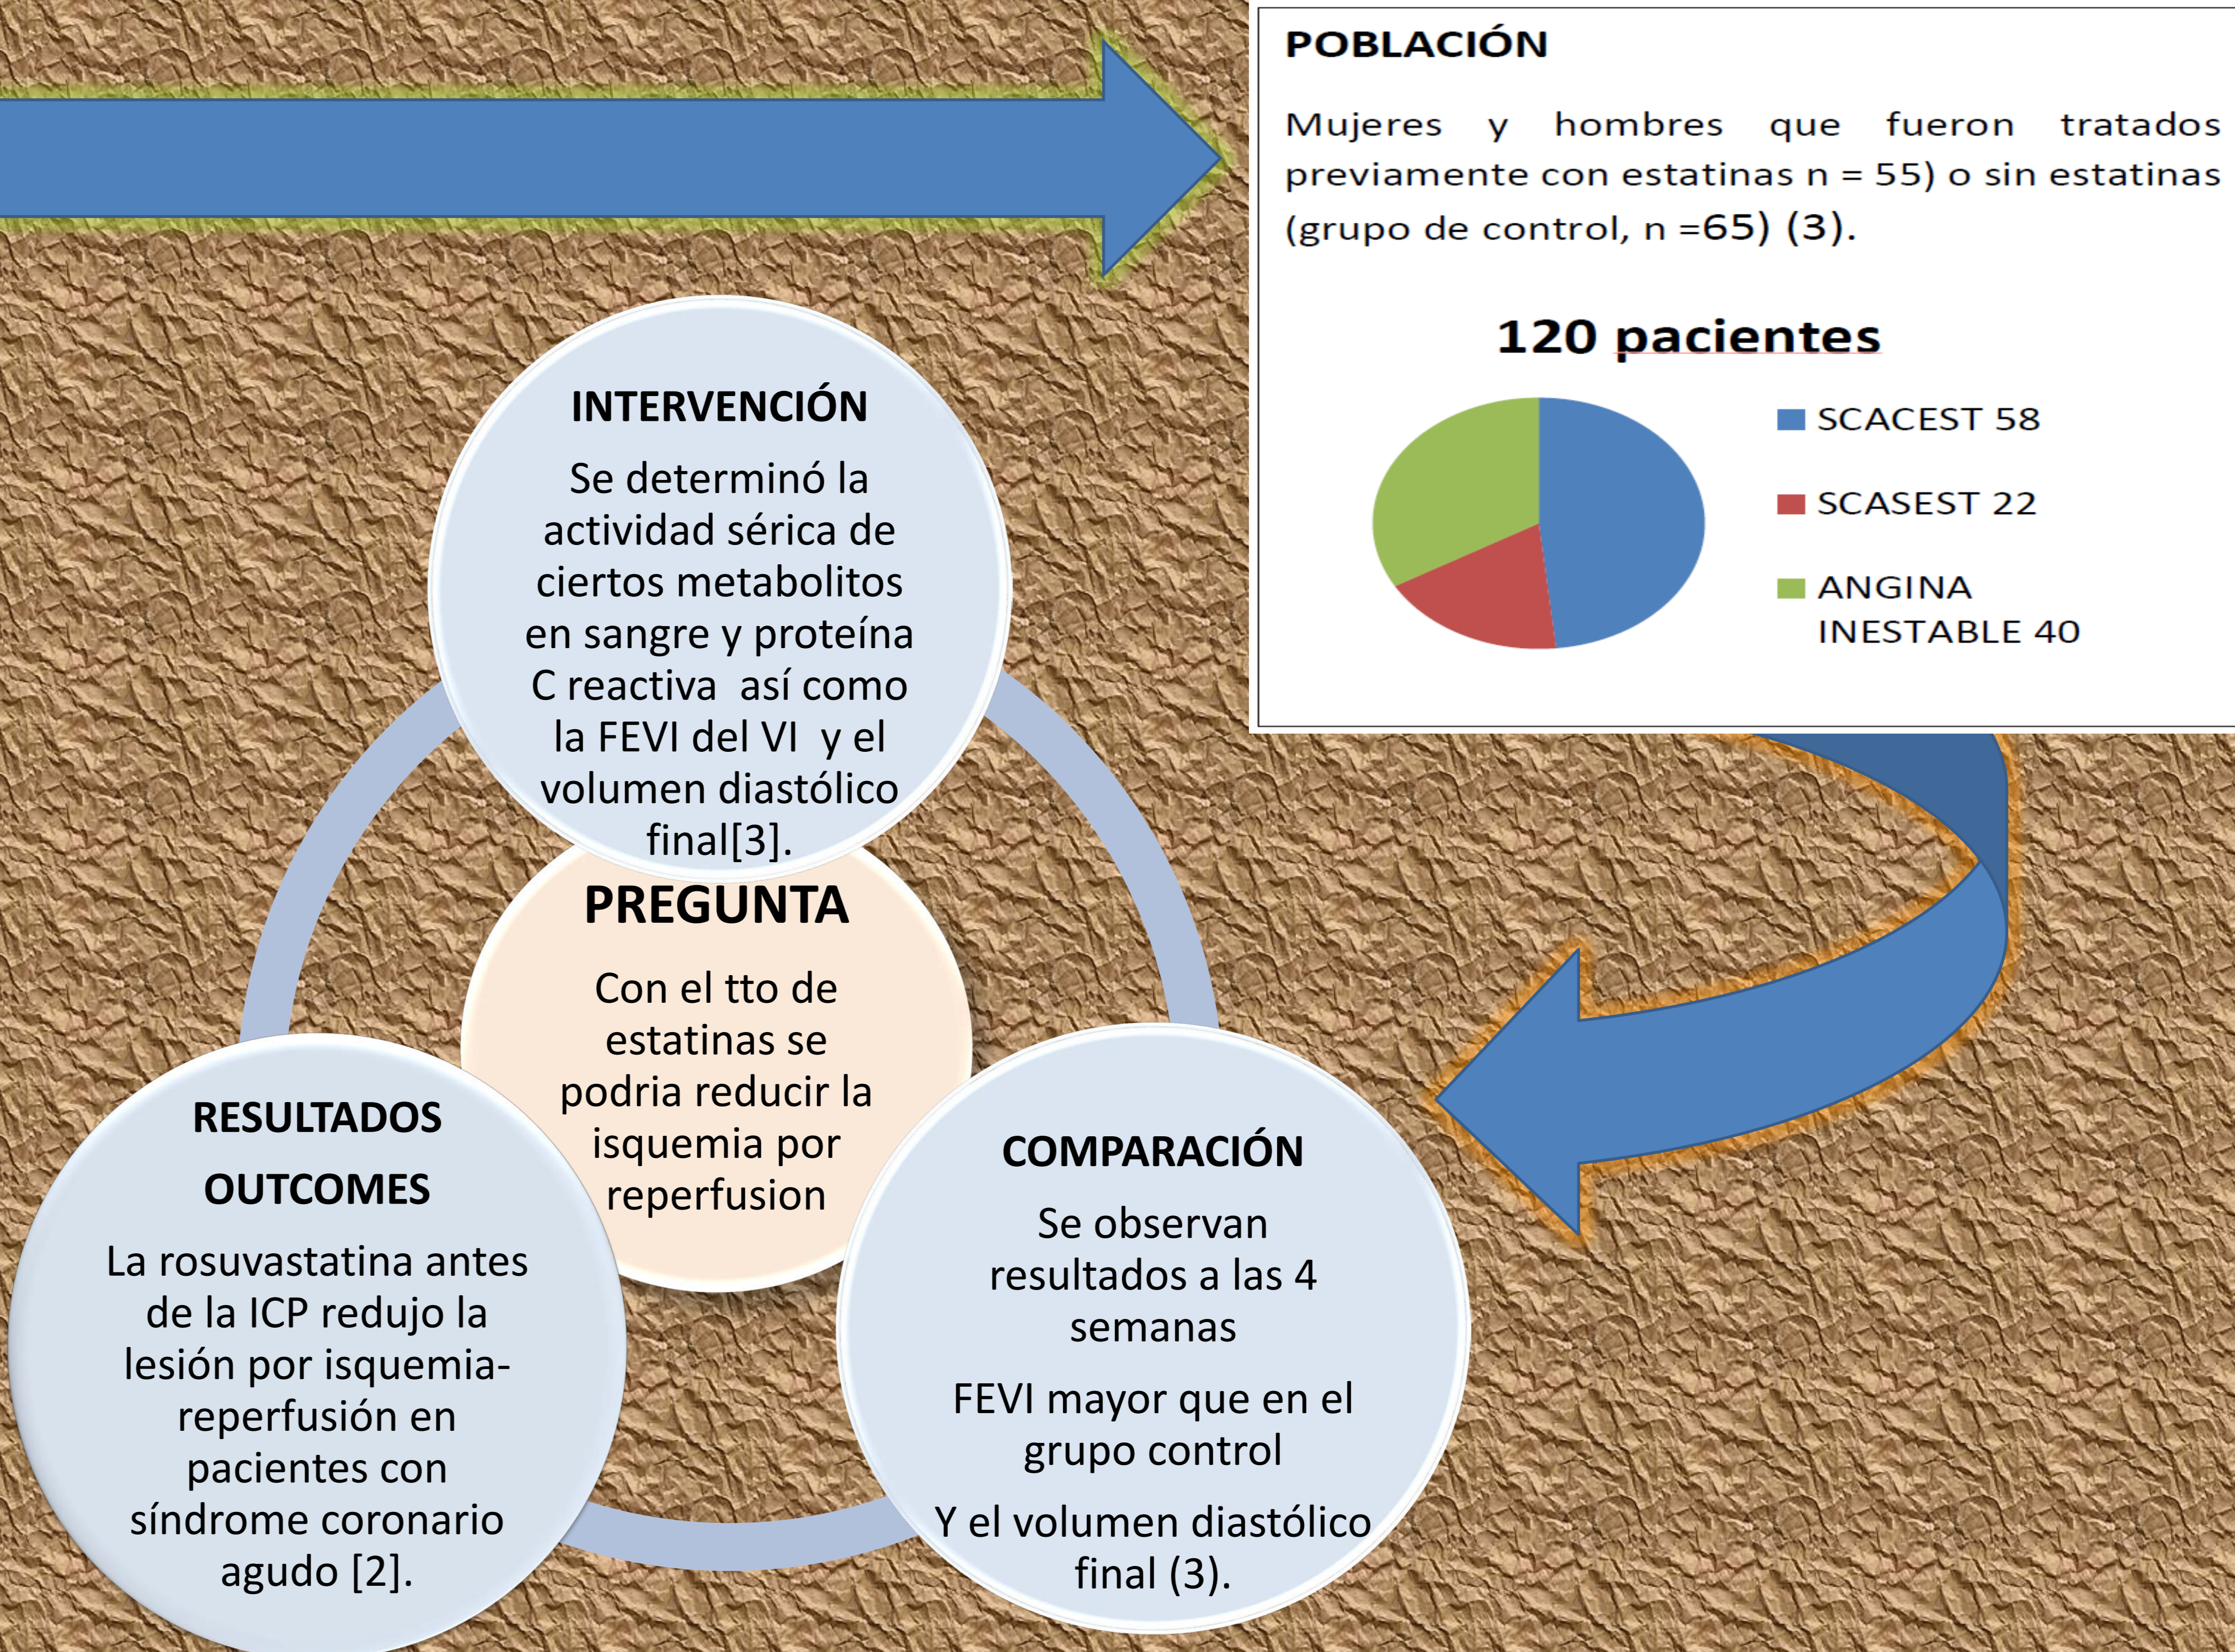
POBLACIÓN

Mujeres y hombres que fueron tratados previamente con estatinas n = 55) o sin estatinas (grupo de control, n =65) (3).

120 pacientes

SCACEST 58

SCASEST 22

ANGINA INESTABLE 40

INTERVENCIÓN

Se determinó la actividad sérica de ciertos metabolitos en sangre y proteína C reactiva así como la FEVI del VI y el volumen diastólico final[3].

PREGUNTA

Con el tto de estatinas se podria reducir la isquemia por reperfusion

RESULTADOS

OUTCOMES

La rosuvastatina antes de la ICP redujo la lesión por isquemia-reperfusión en pacientes con síndrome coronario agudo [2].

COMPARACIÓN

Se observan resultados a las 4 semanas

FEVI mayor que en el grupo control

Y el volumen diastólico final (3).